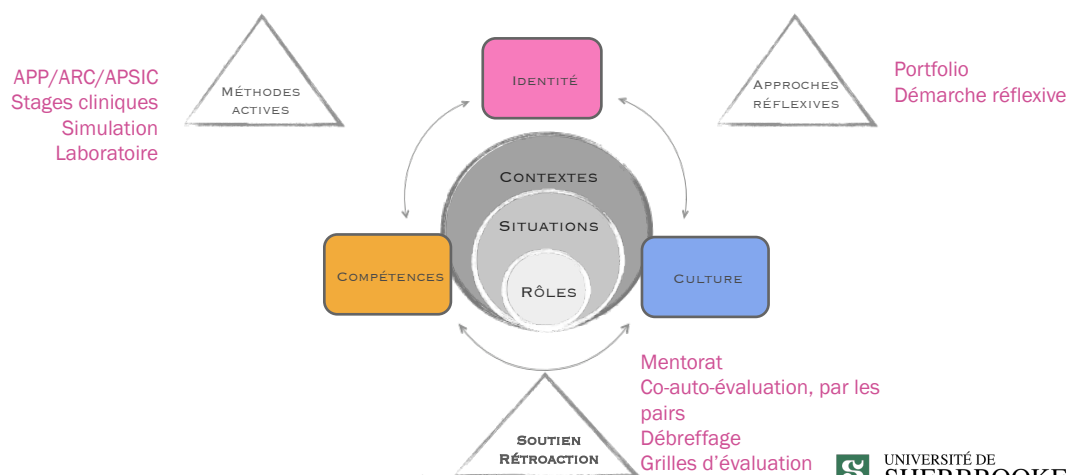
APP/ARC/APSIC
Stages cliniques
Simulation
Laboratoire

Méthodes actives

Identité

Approches réflexives

Portfolio
Démarche réflexive

Contextes

Situations

Rôles

Compétences

Culture

Mentorat
Co-auto-évaluation, par les pairs
Débreffage
Grilles d'évaluation

Soutien Rétroaction

UNIVERSITÉ DE
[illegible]